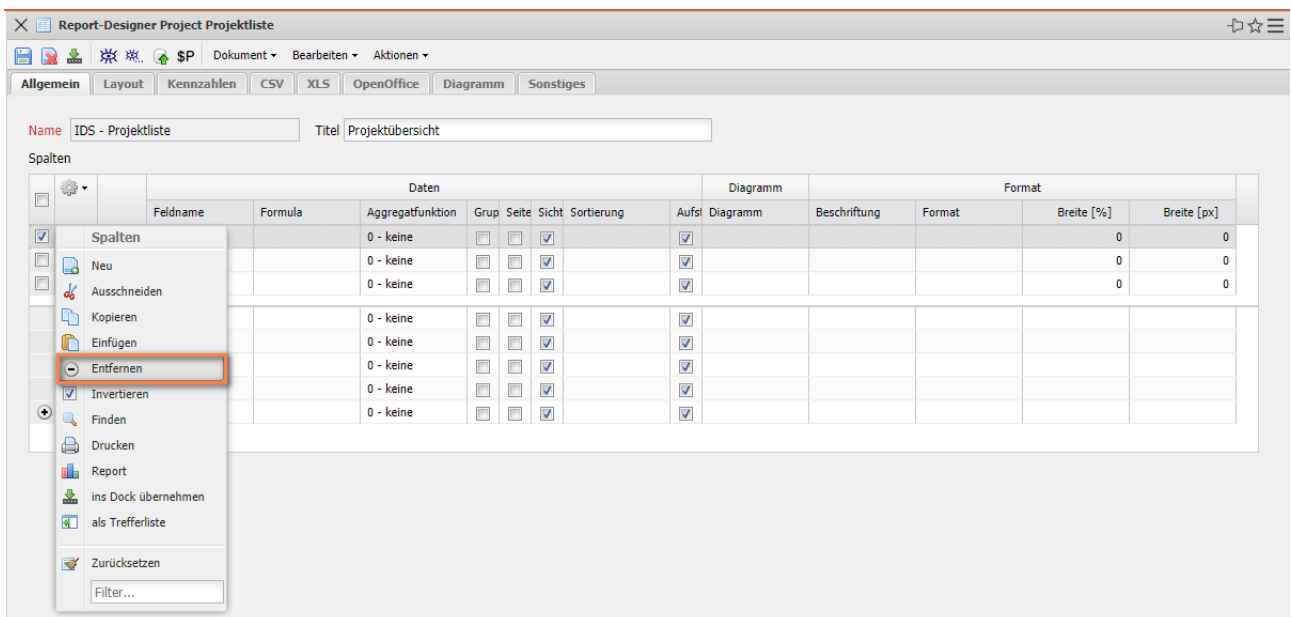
Report-Designer Project Projektliste

$P Dokument ▾ Bearbeiten ▾ Aktionen ▾

Allgemein | Layout | Kennzahlen | CSV | XLS | OpenOffice | Diagramm | Sonstiges

Name IDS - Projektliste Titel Projektübersicht

Spalten

| | | Daten | | | | | | | Diagramm | Format | | | |
|---|---|---|---|---|---|---|---|---|---|---|---|---|---|
| | Feldname | Formula | Aggregatfunktion | Grup | Seite | Sicht | Sortierung | Aufst | Diagramm | Beschriftung | Format | Breite [%] | Breite [px] |
| | | | 0 - keine | | | | | | | | | 0 | 0 |
| | | | 0 - keine | | | | | | | | | 0 | 0 |
| | | | 0 - keine | | | | | | | | | 0 | 0 |
| | | | 0 - keine | | | | | | | | | | |
| | | | 0 - keine | | | | | | | | | | |
| | | | 0 - keine | | | | | | | | | | |
| | | | 0 - keine | | | | | | | | | | |
| | | | 0 - keine | | | | | | | | | | |

Spalten
Neu
Ausschneiden
Kopieren
Einfügen
Entfernen
Invertieren
Finden
Drucken
Report
ins Dock übernehmen
als Trefferliste
Zurücksetzen
Filter...